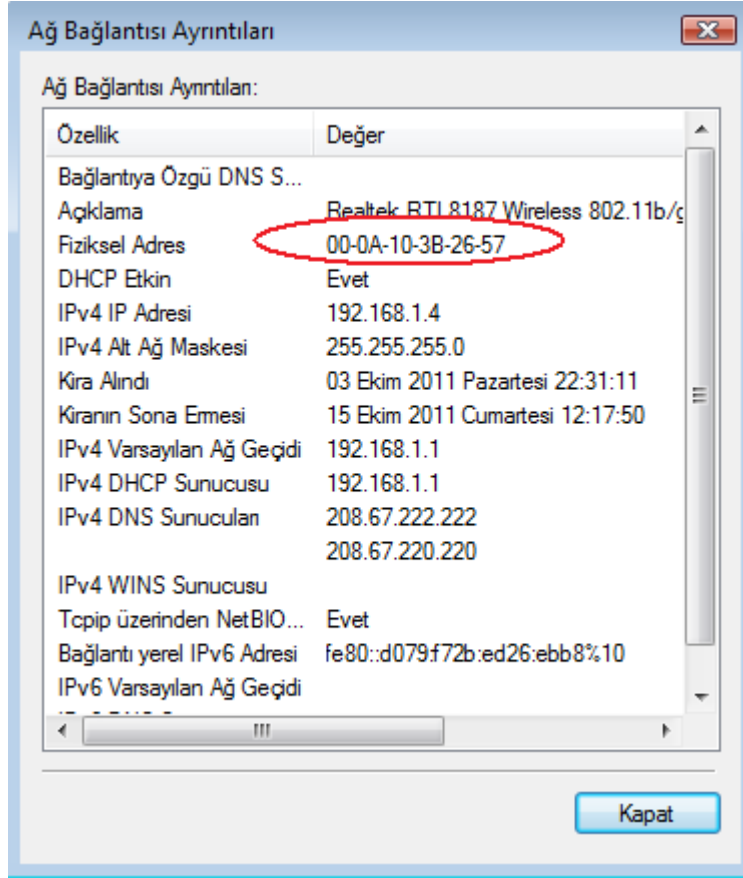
Ağ Bağlantısı Ayrıntıları

Ağ Bağlantısı Ayrıntıları:

| Özellik | Değer |
|---|---|
| Bağlantıya Özgü DNS S... | |
| Açıklama | Realtek RTL8187 Wireless 802.11b/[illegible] |
| Fiziksel Adres | 00-0A-10-3B-26-57 |
| DHCP Etkin | Evet |
| IPv4 IP Adresi | 192.168.1.4 |
| IPv4 Alt Ağ Maskesi | 255.255.255.0 |
| Kira Alındı | 03 Ekim 2011 Pazartesi 22:31:11 |
| Kiranın Sona Ermesi | 15 Ekim 2011 Cumartesi 12:17:50 |
| IPv4 Varsayılan Ağ Geçidi | 192.168.1.1 |
| IPv4 DHCP Sunucusu | 192.168.1.1 |
| IPv4 DNS Sunucuları | 208.67.222.222 |
| | 208.67.220.220 |
| IPv4 WINS Sunucusu | |
| Tcpip üzerinden NetBIO... | Evet |
| Bağlantı yerel IPv6 Adresi | fe80::d079:f72b:ed26:ebb8%10 |
| IPv6 Varsayılan Ağ Geçidi | |

Kapat